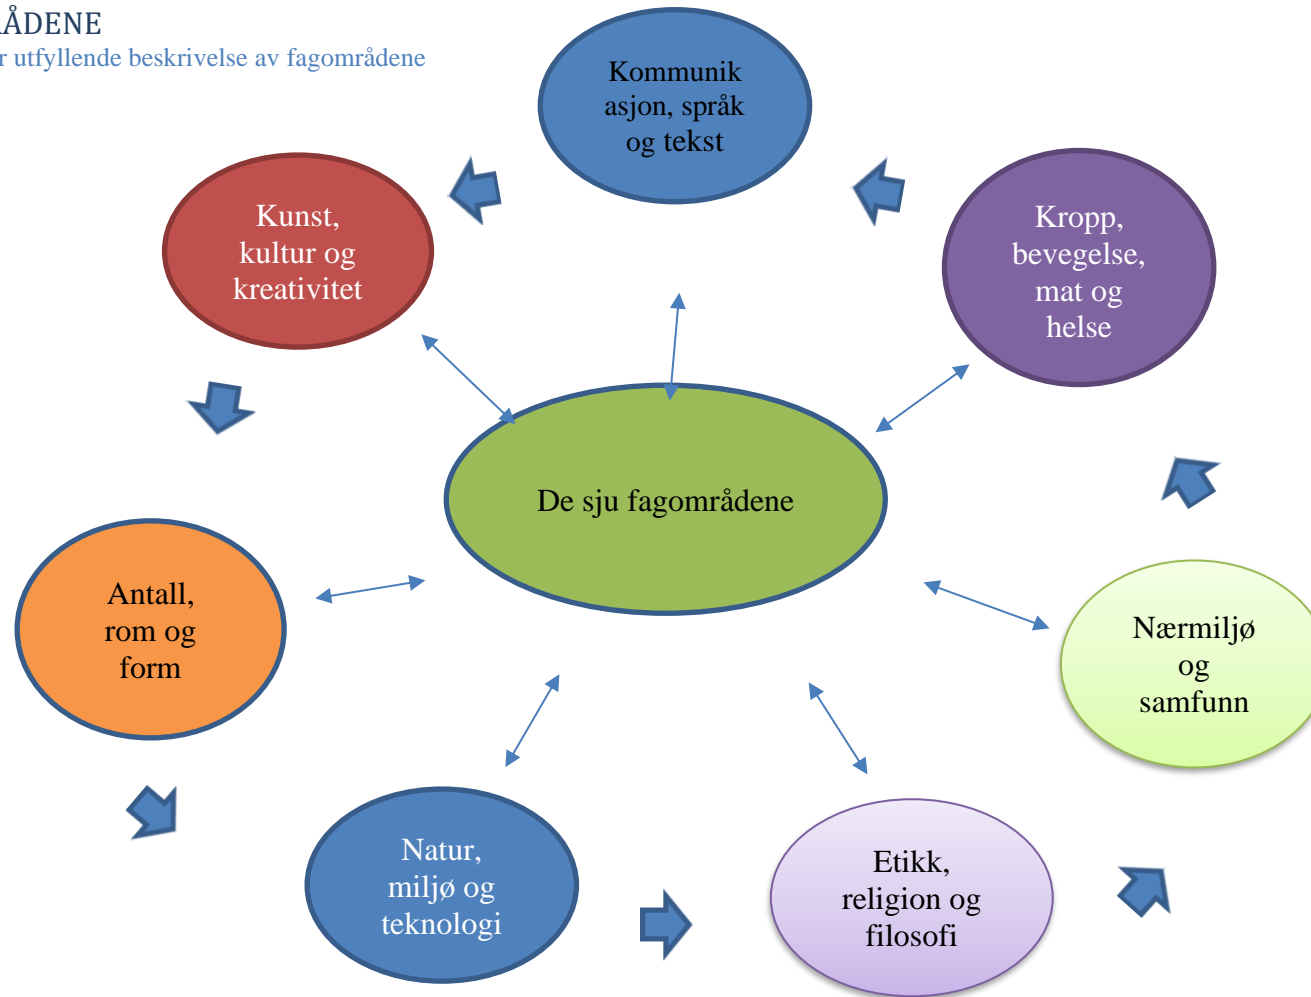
ÅDENE
r utfyllende beskrivelse av fagområdene

Kommunikasjon, språk og tekst

Kunst, kultur og kreativitet

Kropp, bevegelse, mat og helse

De sju fagområdene

Antall, rom og form

Nærmiljø og samfunn

Natur, miljø og teknologi

Etikk, religion og filosofi